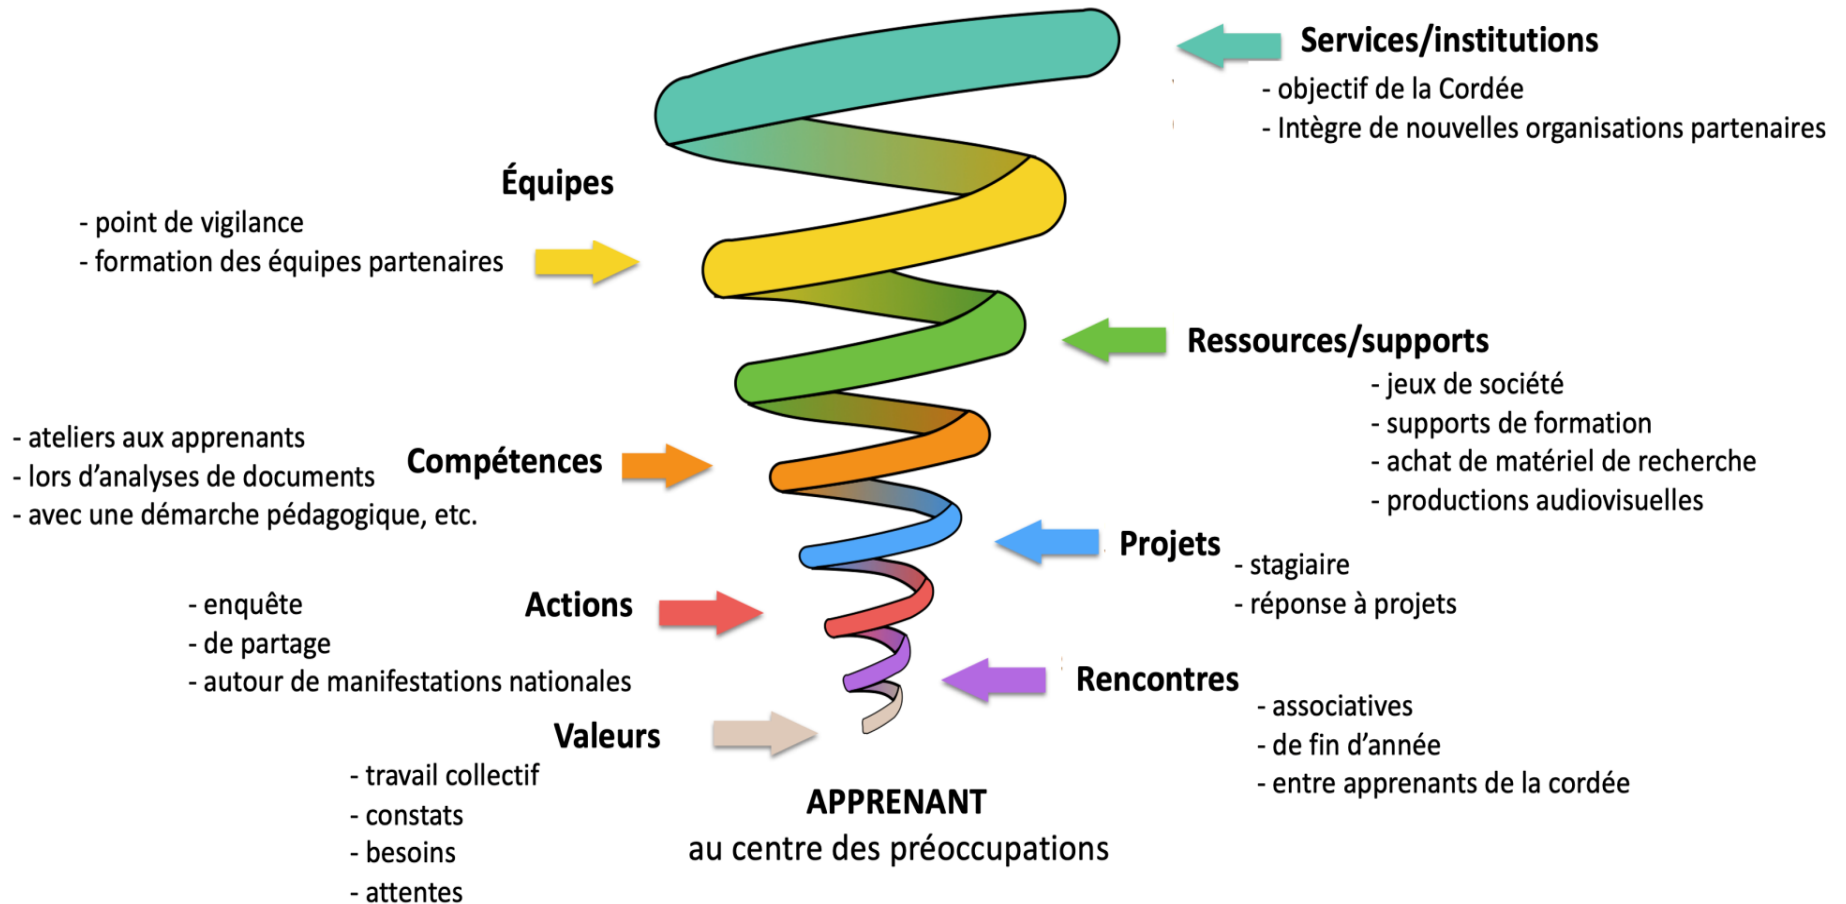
Services/institutions
- objectif de la Cordée
- Intègre de nouvelles organisations partenaires

Équipes
- point de vigilance
- formation des équipes partenaires

Ressources/supports
- jeux de société
- supports de formation
- achat de matériel de recherche
- productions audiovisuelles

- ateliers aux apprenants
- lors d'analyses de documents
- avec une démarche pédagogique, etc.
Compétences

Projets
- stagiaire
- réponse à projets

- enquête
- de partage
- autour de manifestations nationales
Actions

Rencontres
- associatives
- de fin d'année
- entre apprenants de la cordée

Valeurs
- travail collectif
- constats
- besoins
- attentes

APPRENANT
au centre des préoccupations